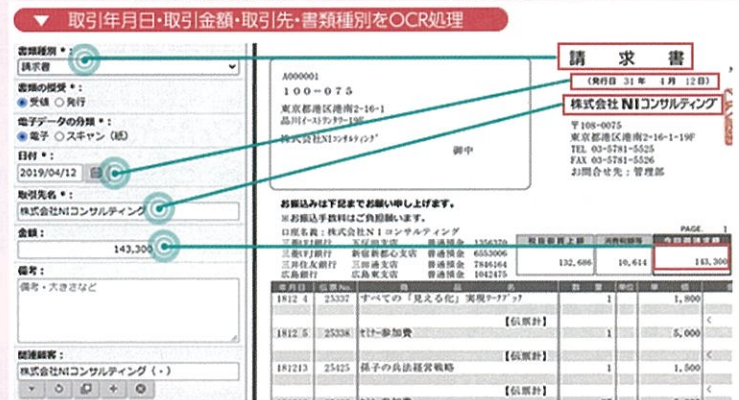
取引年月日・取引金額・取引先・書類種別をOCR処理

書類種別 *
請求書
書類の授受 *
受領 発行
電子データの分類 *
電子 スキャン（紙）
日付 *
2019/04/12
取引先名 *
株式会社NIコンサルティング
金額
143,300
備考
備考・大きさなど
関連顧客
株式会社NIコンサルティング（-）

A000001
100-0075
東京都港区港南2-16-1
品川イーストワンタワー19F
株式会社NIコンサルティング
御中

請　求　書
（発行日 31 年 4 月 12 日）
株式会社NIコンサルティング
〒108-0075
東京都港区港南2-16-1-19F
TEL 03-5781-5525
FAX 03-5781-5526
お問合せ先：管理部

お振込みは下記までお願い申し上げます。
※お振込手数料はご負担願います。
口座名義：株式会社ＮＩコンサルティング
三菱UFJ銀行 新宿新都心支店 普通預金 6553006
三井住友銀行 三田通支店 普通預金 7846164
広島銀行 広島東支店 普通預金 1042475

PAGE: 1
| 税抜御買上額 | 消費税額等 | 今回御請求額 |
|---|---|---|
| 132,686 | 10,614 | 143,300 |

| 年月日 | 伝票No. | 商品名 | 数量 | 単位 | 単価 |
|---|---|---|---|---|---|
| 1812 4 | 25337 | すべての「見える化」実現ワークブック | 1 | | 1,800 |
| | | 【伝票計】 | | | |
| 1812 5 | 25338 | セミナー参加費 | 1 | | 5,000 |
| | | 【伝票計】 | | | |
| 181213 | 25339 | 孫子の兵法経営戦略 | 1 | | 1,500 |
| | | 【伝票計】 | | | |